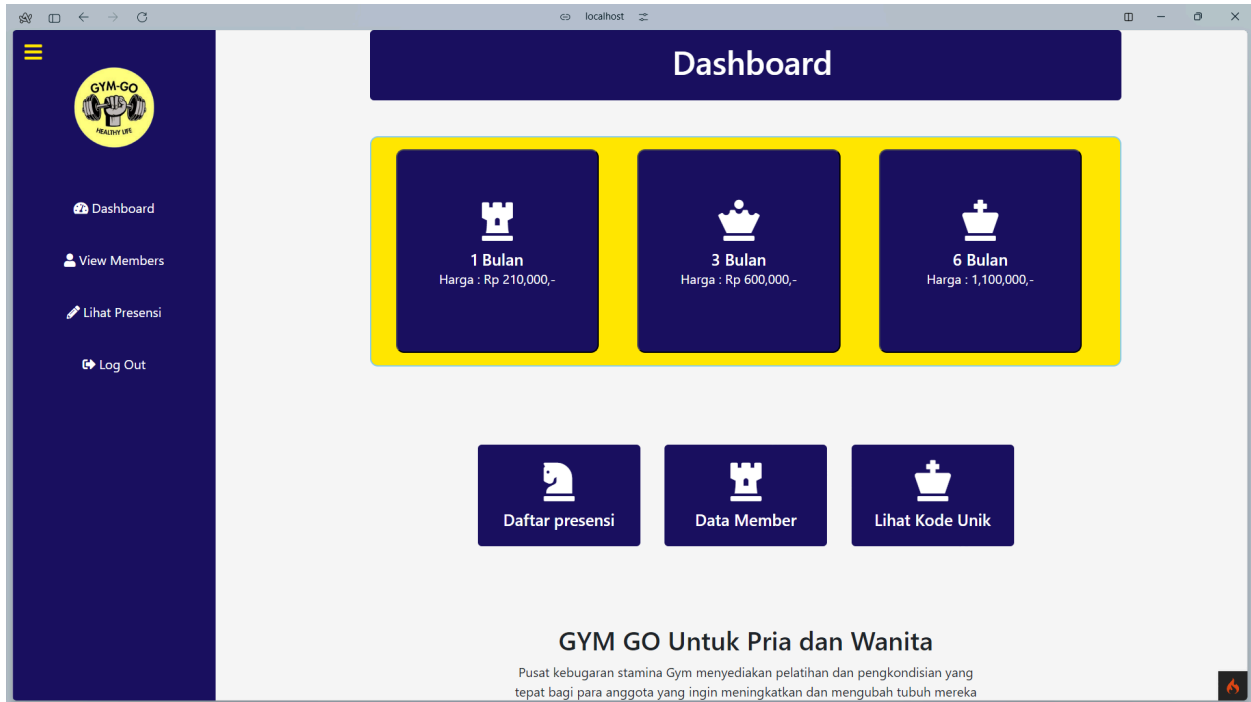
localhost

GYM-GO
HEALTHY LIFE

Dashboard

View Members

Lihat Presensi

Log Out

Dashboard

1 Bulan
Harga : Rp 210,000,-

3 Bulan
Harga : Rp 600,000,-

6 Bulan
Harga : 1,100,000,-

Daftar presensi

Data Member

Lihat Kode Unik

GYM GO Untuk Pria dan Wanita

Pusat kebugaran stamina Gym menyediakan pelatihan dan pengkondisian yang tepat bagi para anggota yang ingin meningkatkan dan mengubah tubuh mereka